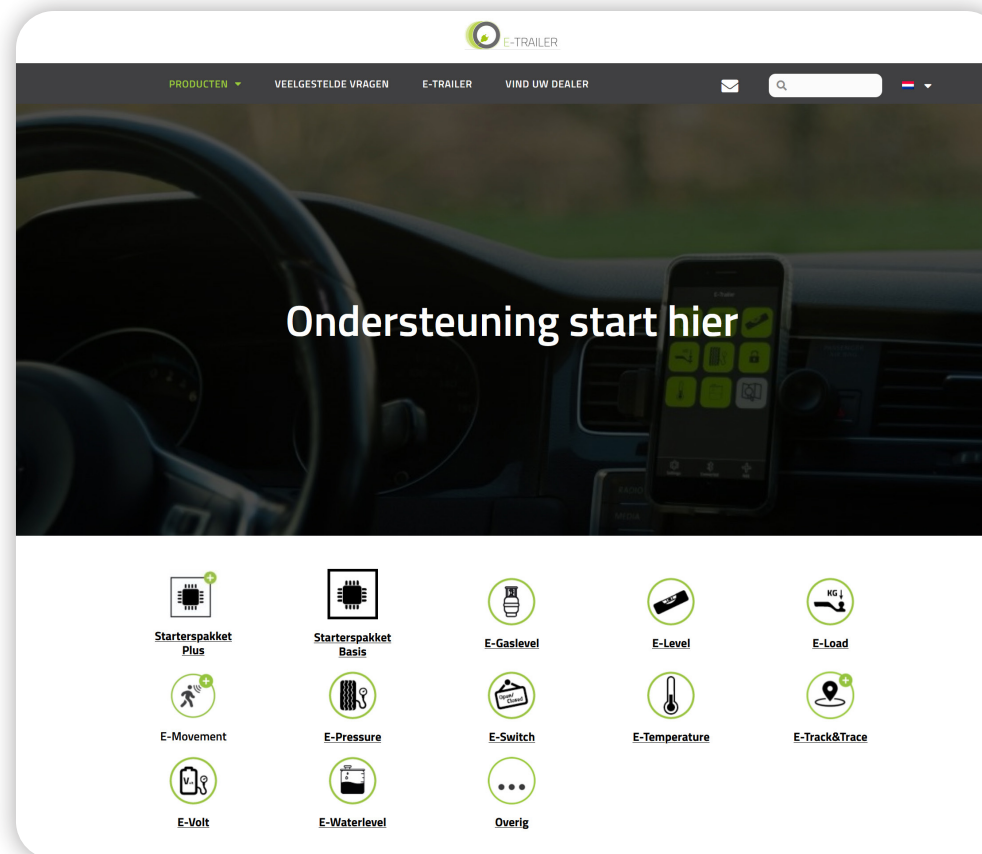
E-TRAILER

PRODUCTEN VEELGESTELDE VRAGEN E-TRAILER VIND UW DEALER

Ondersteuning start hier

Starterspakket Plus

Starterspakket Basis

E-Gaslevel

E-Level

KG

E-Load

E-Movement

E-Pressure

Open/Closed

E-Switch

E-Temperature

E-Track&Trace

E-Volt

E-Waterlevel

Overig